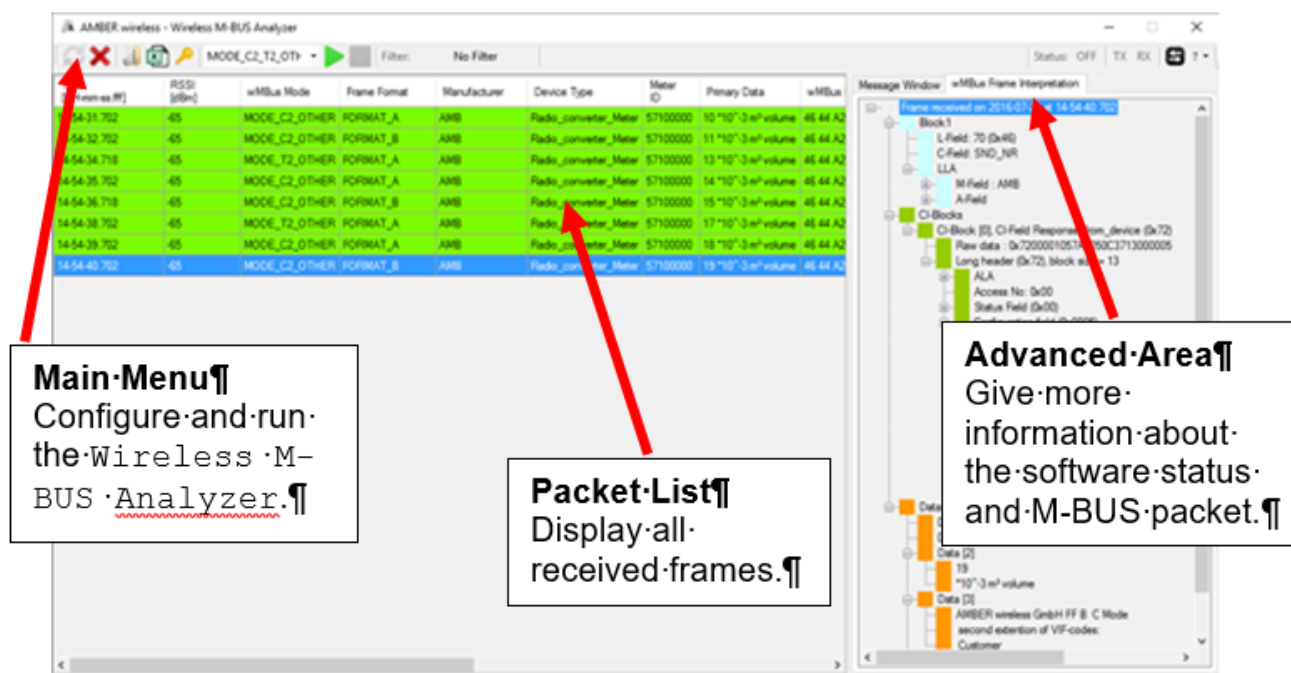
AMBER wireless - Wireless M-BUS Analyzer

MODE_C2_T2_OTH

Filter: No Filter

Status: OFF TX RX

| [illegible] | RSSI [dBm] | wMBus Mode | Frame Format | Manufacturer | Device Type | Meter ID | Primary Data | wMBus |
|---|---|---|---|---|---|---|---|---|
| 14-54-31.702 | -65 | MODE_C2_OTHER | FORMAT_A | AMB | Radio_converter_Meter | 57100000 | 10 *10^-3 m³ volume | 46 44 A2 |
| 14-54-32.702 | -65 | MODE_C2_OTHER | FORMAT_B | AMB | Radio_converter_Meter | 57100000 | 11 *10^-3 m³ volume | 46 44 A2 |
| 14-54-34.718 | -65 | MODE_T2_OTHER | FORMAT_A | AMB | Radio_converter_Meter | 57100000 | 13 *10^-3 m³ volume | 46 44 A2 |
| 14-54-35.702 | -65 | MODE_C2_OTHER | FORMAT_A | AMB | Radio_converter_Meter | 57100000 | 14 *10^-3 m³ volume | 46 44 A2 |
| 14-54-36.718 | -65 | MODE_C2_OTHER | FORMAT_B | AMB | Radio_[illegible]_Meter | 57100000 | 15 *10^-3 m³ volume | 46 44 A2 |
| 14-54-38.702 | -65 | MODE_T2_OTHER | FORMAT_A | AMB | Radio_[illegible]_Meter | 57100000 | 17 *10^-3 m³ volume | 46 44 A2 |
| 14-54-39.702 | -65 | MODE_C2_OTHER | FORMAT_A | AMB | Radio_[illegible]_Meter | 57100000 | 18 *10^-3 m³ volume | 46 44 A2 |
| 14-54-40.702 | -65 | MODE_C2_OTHER | FORMAT_B | AMB | Radio_converter_Meter | 57100000 | 19 *10^-3 m³ volume | 46 44 A2 |

Message Window wMBus Frame Interpretation

Frame received on 2016-07-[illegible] 14-54-40.702
Block1
L-Field: 70 (0x46)
C-Field: SND_NR
LLA
M-Field : AMB
A-Field
CI-Blocks
CI-Block [0], CI-Field Response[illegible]from_device (0x72)
Raw data : 0x72000010578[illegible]50C3713000005
Long header (0x72), block si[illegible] = 13
ALA
Access No: 0x00
Status Field (0x00)
Data
Data [2]
19
"10^-3 m³ volume
Data [3]
AMBER wireless GmbH FF B C Mode
second extention of VIF-codes:
Customer

Main·Menu¶
Configure·and·run·the·Wireless·M-BUS·Analyzer.¶

Packet·List¶
Display·all·received·frames.¶

Advanced·Area¶
Give·more·information·about·the·software·status·and·M-BUS·packet.¶